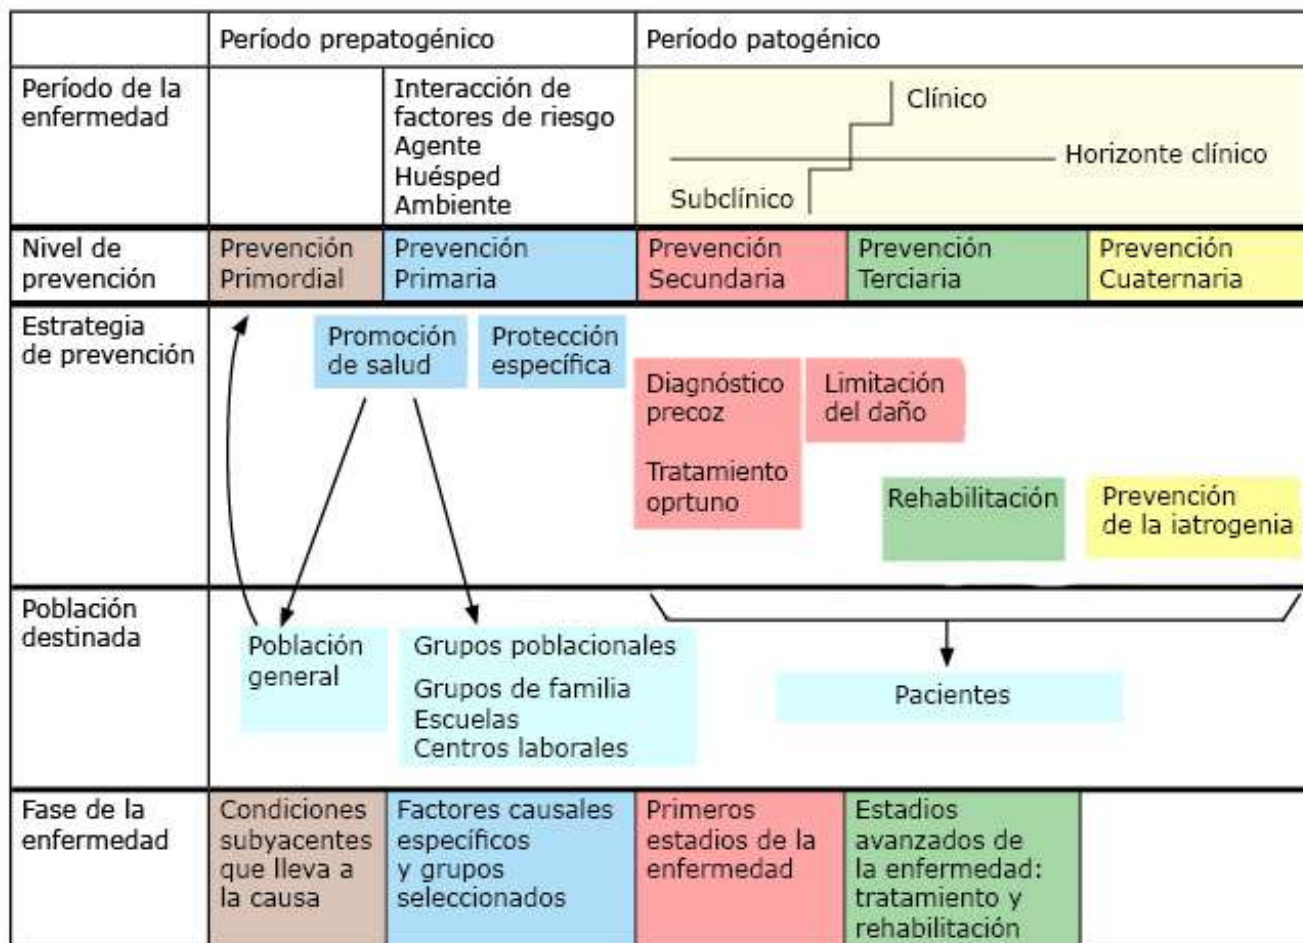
| | Período prepatogénico | | Período patogénico | | |
|---|---|---|---|---|---|
| Período de la enfermedad | | Interacción de factores de riesgo Agente Huésped Ambiente | Clínico Horizonte clínico Subclínico | | |
| Nivel de prevención | Prevención Primordial | Prevención Primaria | Prevención Secundaria | Prevención Terciaria | Prevención Cuaternaria |
| Estrategia de prevención | Promoción de salud | Protección específica | Diagnóstico precoz Tratamiento oprtuno Limitación del daño | Rehabilitación | Prevención de la iatrogenia |
| Población destinada | Población general | Grupos poblacionales Grupos de familia Escuelas Centros laborales | Pacientes | | |
| Fase de la enfermedad | Condiciones subyacentes que lleva a la causa | Factores causales específicos y grupos seleccionados | Primeros estadios de la enfermedad | Estadios avanzados de la enfermedad: tratamiento y rehabilitación | |